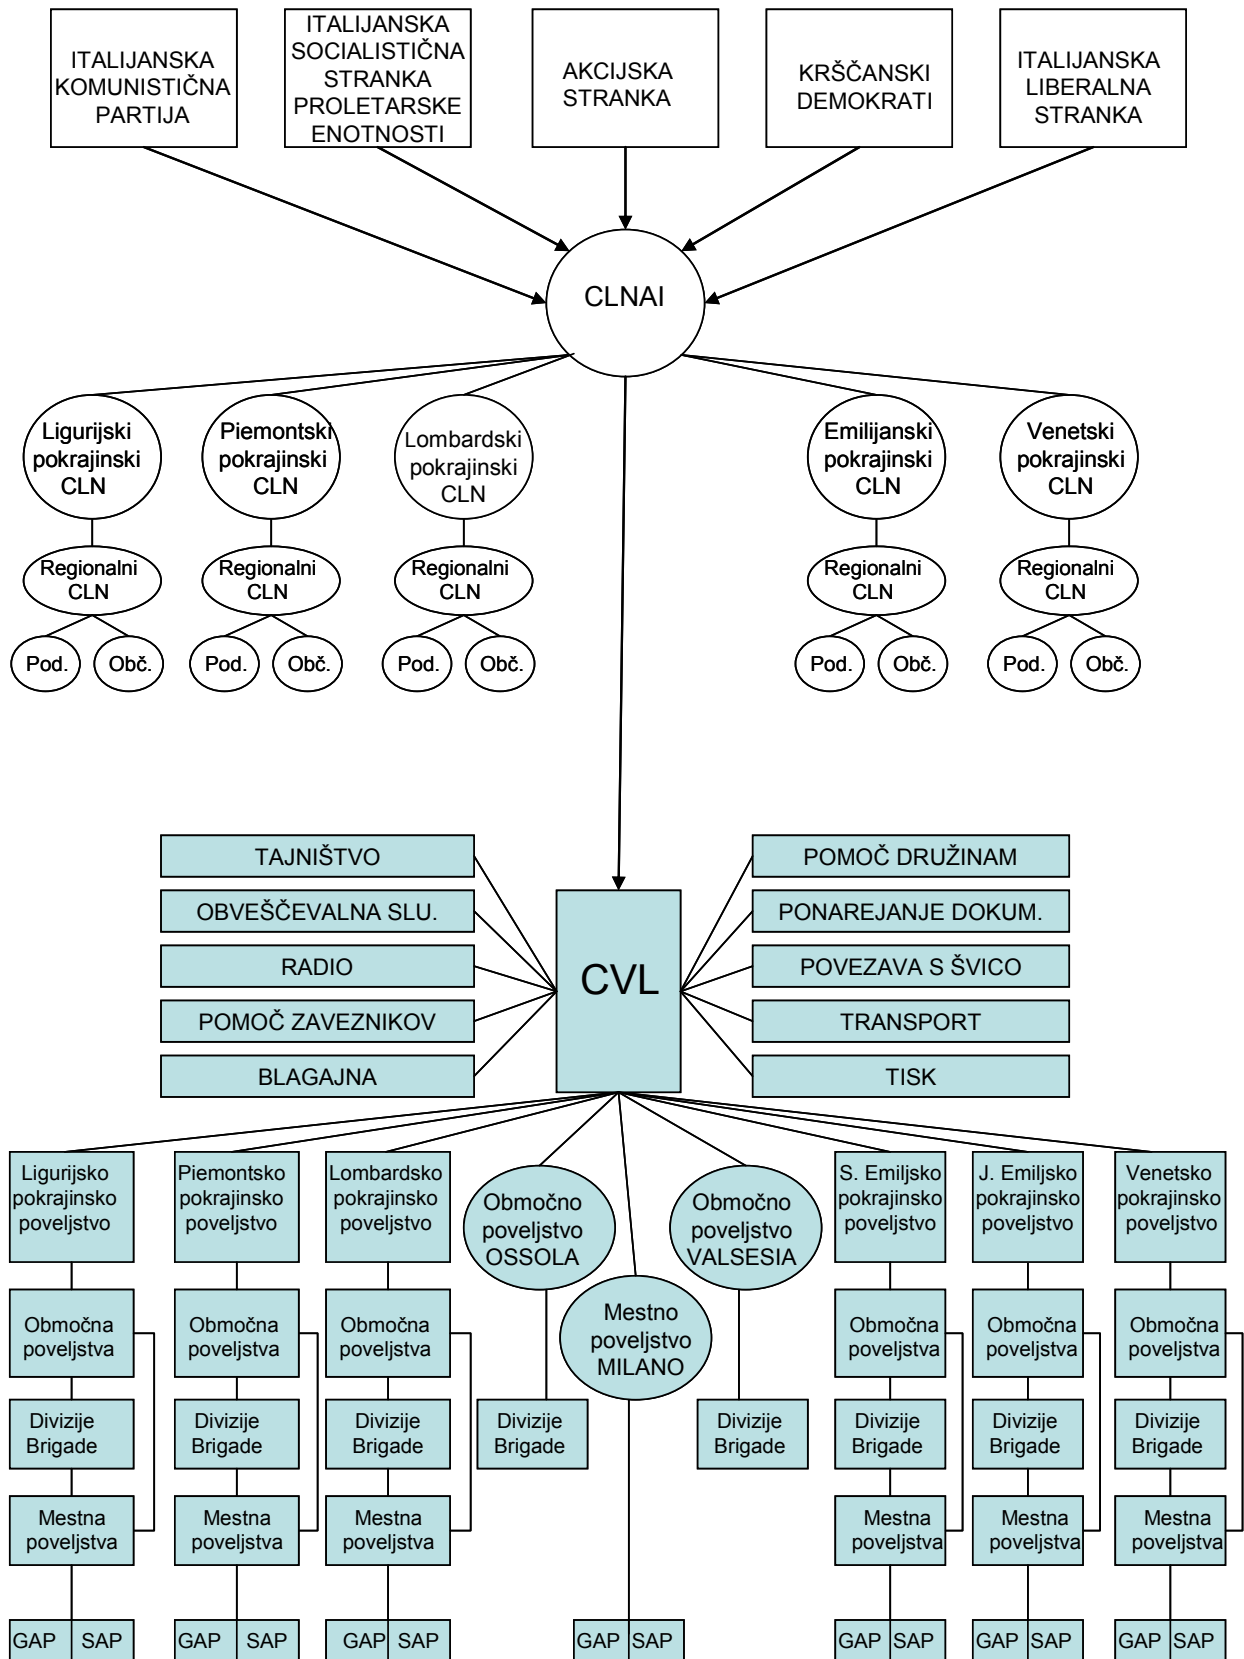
ITALIJANSKA KOMUNISTIČNA PARTIJA

ITALIJANSKA SOCIALISTIČNA STRANKA PROLETARSKE ENOTNOSTI

AKCIJSKA STRANKA

KRŠČANSKI DEMOKRATI

ITALIJANSKA LIBERALNA STRANKA

CLNAI

Ligurijski pokrajinski CLN

Piemontski pokrajinski CLN

Lombardski pokrajinski CLN

Emilijanski pokrajinski CLN

Venetski pokrajinski CLN

Regionalni CLN

Regionalni CLN

Regionalni CLN

Regionalni CLN

Regionalni CLN

Pod. Obč.

Pod. Obč.

Pod. Obč.

Pod. Obč.

Pod. Obč.

TAJNIŠTVO

OBVEŠČEVALNA SLU.

RADIO

POMOČ ZAVEZNIKOV

BLAGAJNA

CVL

POMOČ DRUŽINAM

PONAREJANJE DOKUM.

POVEZAVA S ŠVICO

TRANSPORT

TISK

Ligurijsko pokrajinsko poveljstvo

Piemontsko pokrajinsko poveljstvo

Lombardsko pokrajinsko poveljstvo

Območno poveljstvo OSSOLA

Mestno poveljstvo MILANO

Območno poveljstvo VALSESIA

S. Emiljsko pokrajinsko poveljstvo

J. Emiljsko pokrajinsko poveljstvo

Venetsko pokrajinsko poveljstvo

Območna poveljstva

Območna poveljstva

Območna poveljstva

Območna poveljstva

Območna poveljstva

Območna poveljstva

Divizije Brigade

Divizije Brigade

Divizije Brigade

Divizije Brigade

Divizije Brigade

Divizije Brigade

Divizije Brigade

Divizije Brigade

Mestna poveljstva

Mestna poveljstva

Mestna poveljstva

Mestna poveljstva

Mestna poveljstva

Mestna poveljstva

GAP SAP

GAP SAP

GAP SAP

GAP SAP

GAP SAP

GAP SAP

GAP SAP